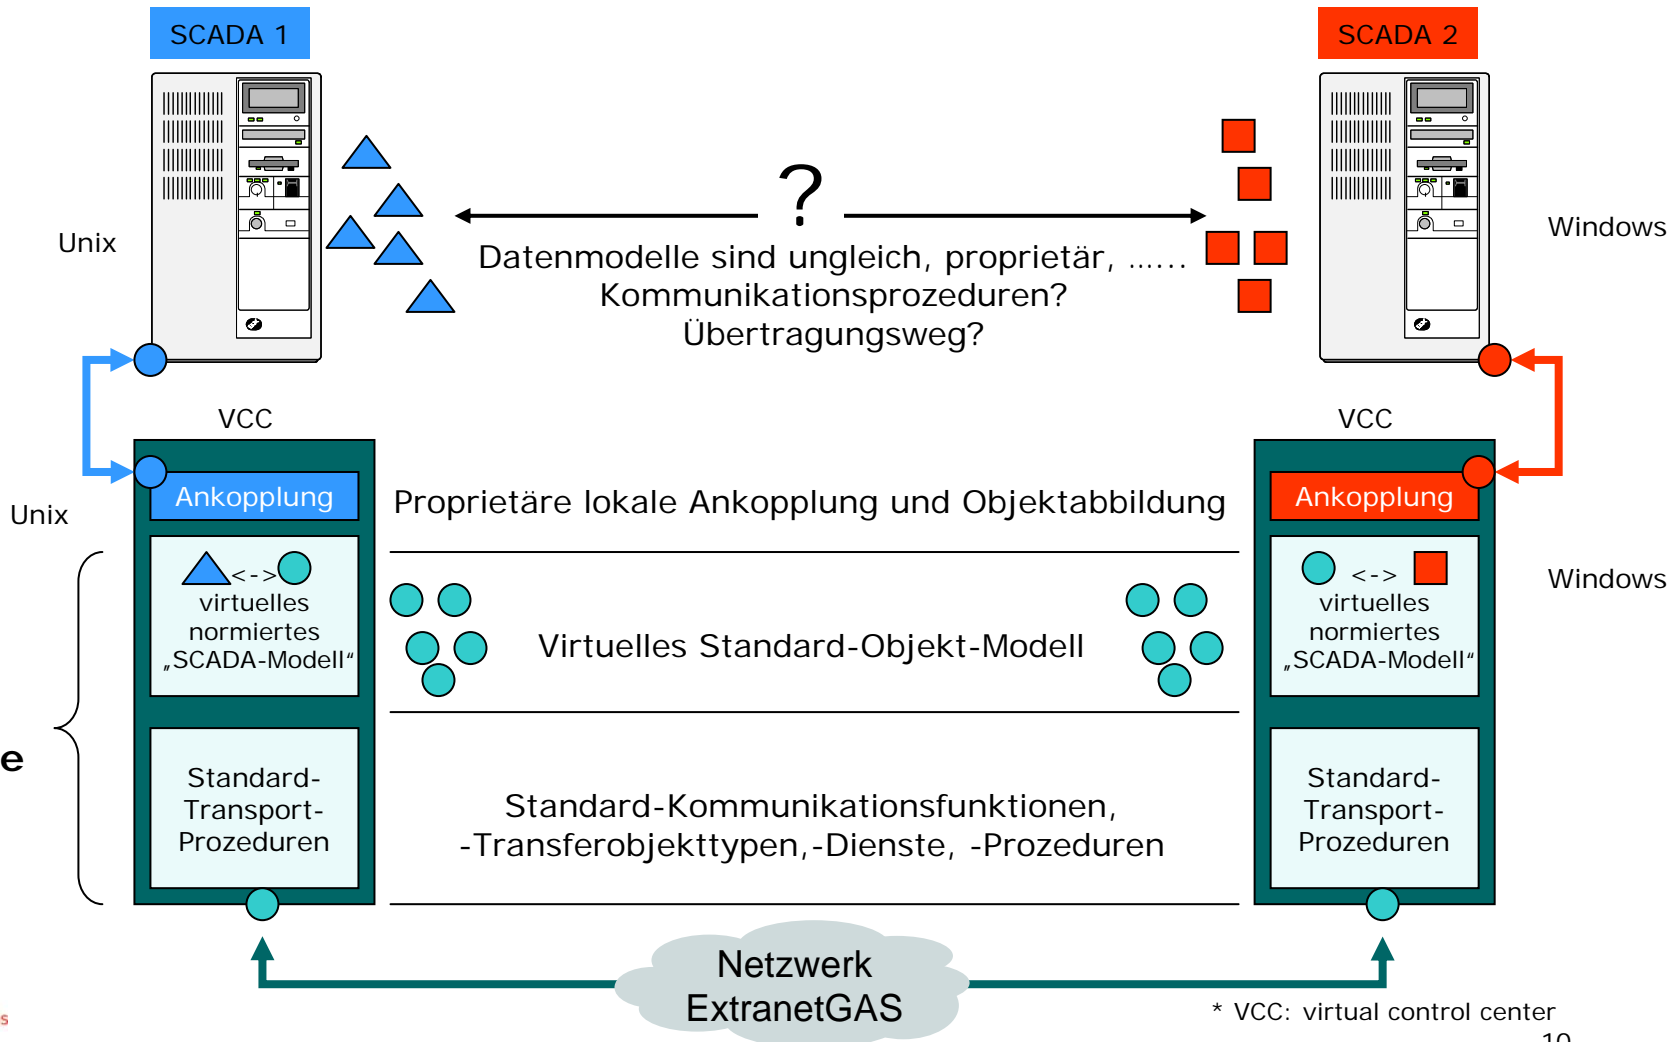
SCADA 1

SCADA 2

Unix

?

Windows

Datenmodelle sind ungleich, proprietär, ......
Kommunikationsprozeduren?
Übertragungsweg?

VCC

VCC

Ankopplung

Proprietäre lokale Ankopplung und Objektabbildung

Ankopplung

Unix

<-> virtuelles normiertes „SCADA-Modell“

Virtuelles Standard-Objekt-Modell

<-> virtuelles normiertes „SCADA-Modell“

Windows

e

Standard-Transport-Prozeduren

Standard-Kommunikationsfunktionen, -Transferobjekttypen,-Dienste, -Prozeduren

Standard-Transport-Prozeduren

Netzwerk ExtranetGAS

* VCC: virtual control center

10